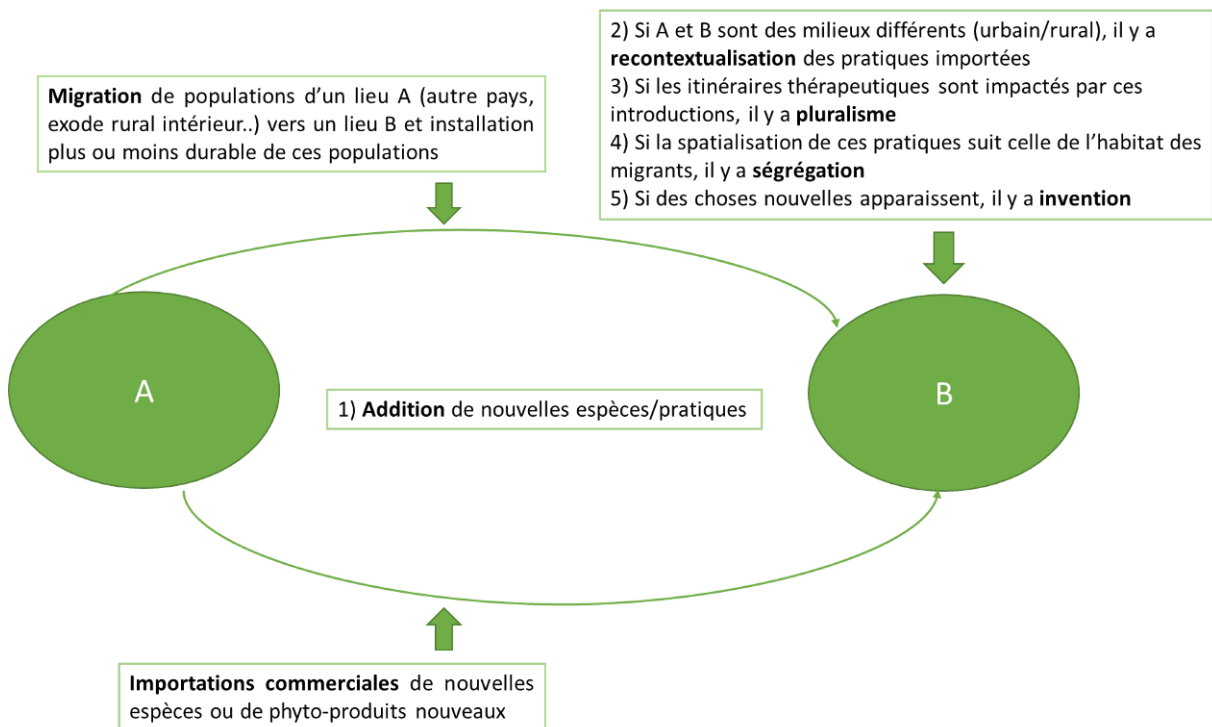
2) Si A et B sont des milieux différents (urbain/rural), il y a **recontextualisation** des pratiques importées
3) Si les itinéraires thérapeutiques sont impactés par ces introductions, il y a **pluralisme**
4) Si la spatialisation de ces pratiques suit celle de l'habitat des migrants, il y a **ségrégation**
5) Si des choses nouvelles apparaissent, il y a **invention**

**Migration** de populations d'un lieu A (autre pays, exode rural intérieur..) vers un lieu B et installation plus ou moins durable de ces populations

A

1) **Addition** de nouvelles espèces/pratiques

B

**Importations commerciales** de nouvelles espèces ou de phyto-produits nouveaux